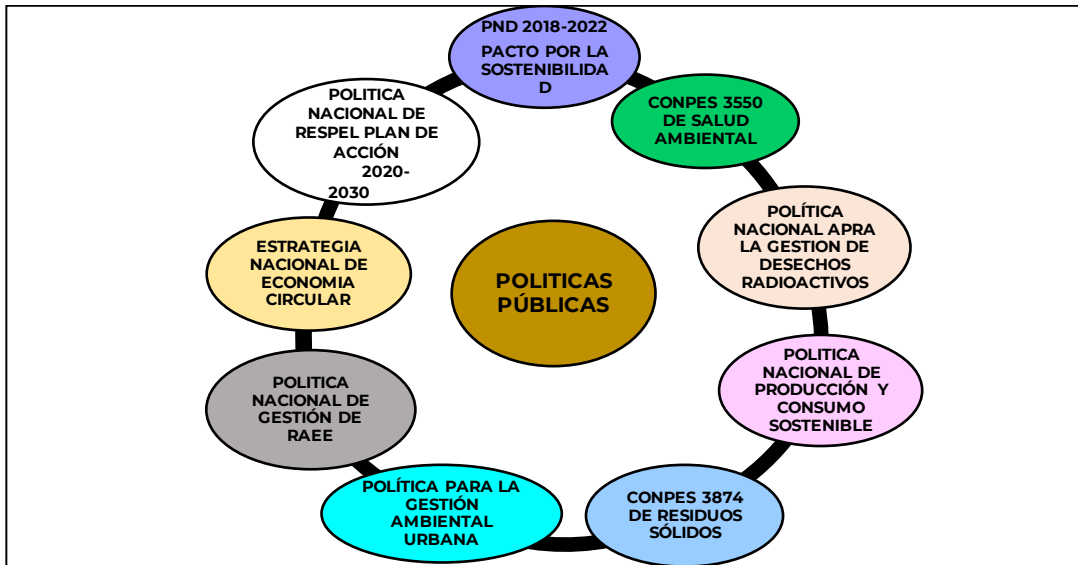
PND 2018-2022
PACTO POR LA SOSTENIBILIDAD

CONPES 3550 DE SALUD AMBIENTAL

POLÍTICA NACIONAL APRA LA GESTION DE DESECHOS RADIOACTIVOS

POLITICA NACIONAL DE PRODUCCIÓN Y CONSUMO SOSTENIBLE

CONPES 3874 DE RESIDUOS SÓLIDOS

POLÍTICA PARA LA GESTIÓN AMBIENTAL URBANA

POLITICA NACIONAL DE GESTIÓN DE RAEE

ESTRATEGIA NACIONAL DE ECONOMIA CIRCULAR

POLITICA NACIONAL DE RESPEL PLAN DE ACCIÓN 2020-2030

POLITICAS PÚBLICAS